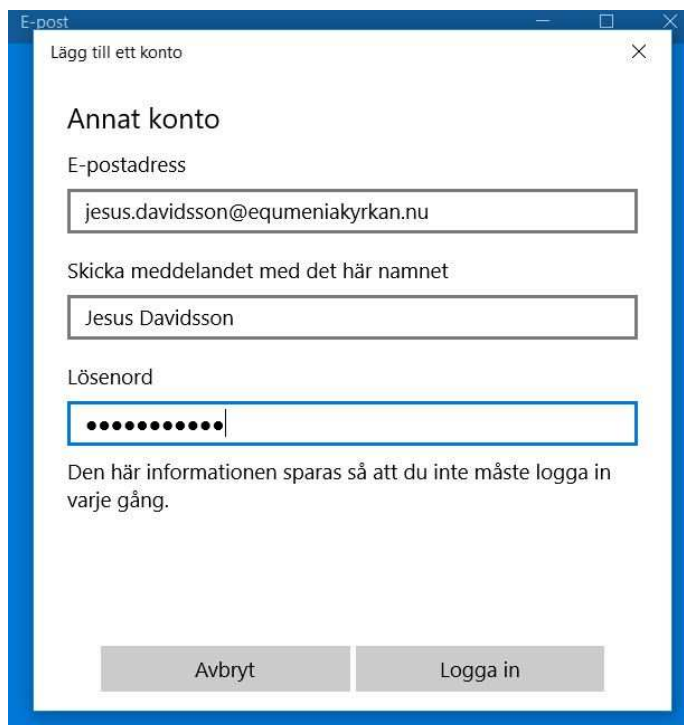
E-post

Lägg till ett konto

×

Annat konto

E-postadress

jesus.davidsson@equmeniakyrkan.nu

Skicka meddelandet med det här namnet

Jesus Davidsson

Lösenord

•••••••••••

Den här informationen sparas så att du inte måste logga in varje gång.

Avbryt

Logga in